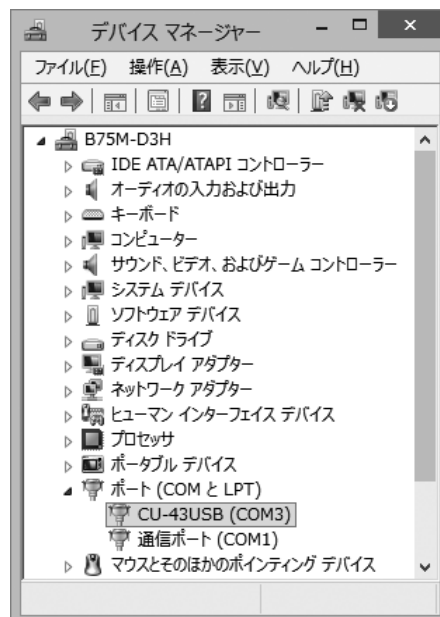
デバイス マネージャー

ファイル(F) 操作(A) 表示(V) ヘルプ(H)

B75M-D3H
IDE ATA/ATAPI コントローラー
オーディオの入力および出力
キーボード
コンピューター
サウンド、ビデオ、およびゲーム コントローラー
システム デバイス
ソフトウェア デバイス
ディスク ドライブ
ディスプレイ アダプター
ネットワーク アダプター
ヒューマン インターフェイス デバイス
プロセッサ
ポータブル デバイス
ポート (COM と LPT)
CU-43USB (COM3)
通信ポート (COM1)
マウスとそのほかのポインティング デバイス